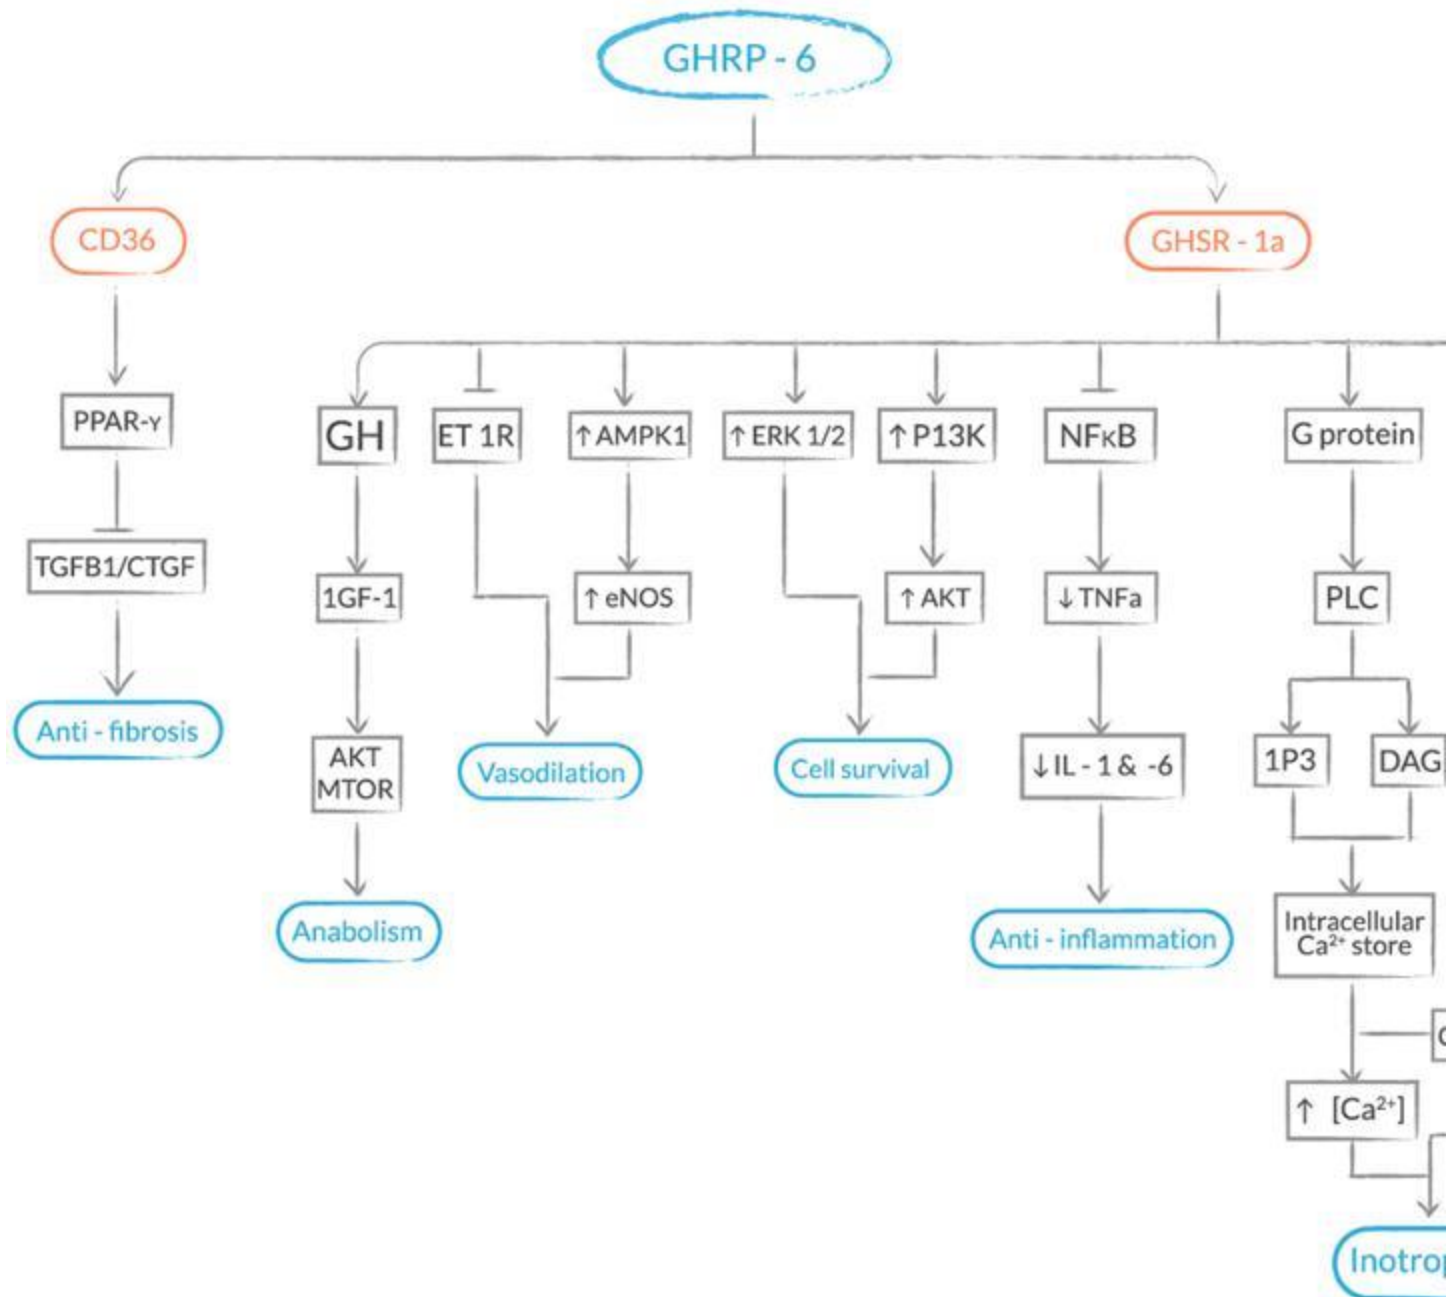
GHRP - 6

CD36

GHSR - 1a

PPAR-γ

TGFB1/CTGF

Anti - fibrosis

GH

1GF-1

AKT MTOR

Anabolism

ET 1R

↑AMPK1

↑eNOS

Vasodilation

↑ERK 1/2

↑P13K

↑AKT

Cell survival

NFκB

↓TNFa

↓IL - 1 & -6

Anti - inflammation

G protein

PLC

1P3

DAG

Intracellular $Ca^{2+}$ store

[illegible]

↑ $[Ca^{2+}]$

Inotro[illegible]